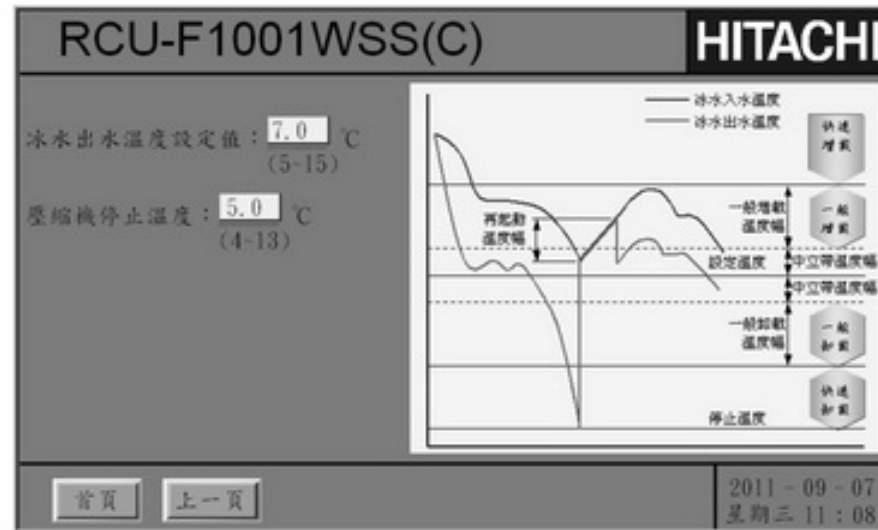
RCU-F1001WSS(C)

HITACHI

冰水出水溫度設定值：7.0 ℃
(5-15)

壓縮機停止溫度：5.0 ℃
(4-13)

冰水入水溫度
冰水出水溫度

快速增載

再起動溫度幅

一般增載溫度幅

一般增載

設定溫度

中立帶溫度幅

中立帶溫度幅

一般卸載溫度幅

一般卸載

快速卸載

停止溫度

首頁

上一頁

2011 - 09 - 07
星期三 11 : 08